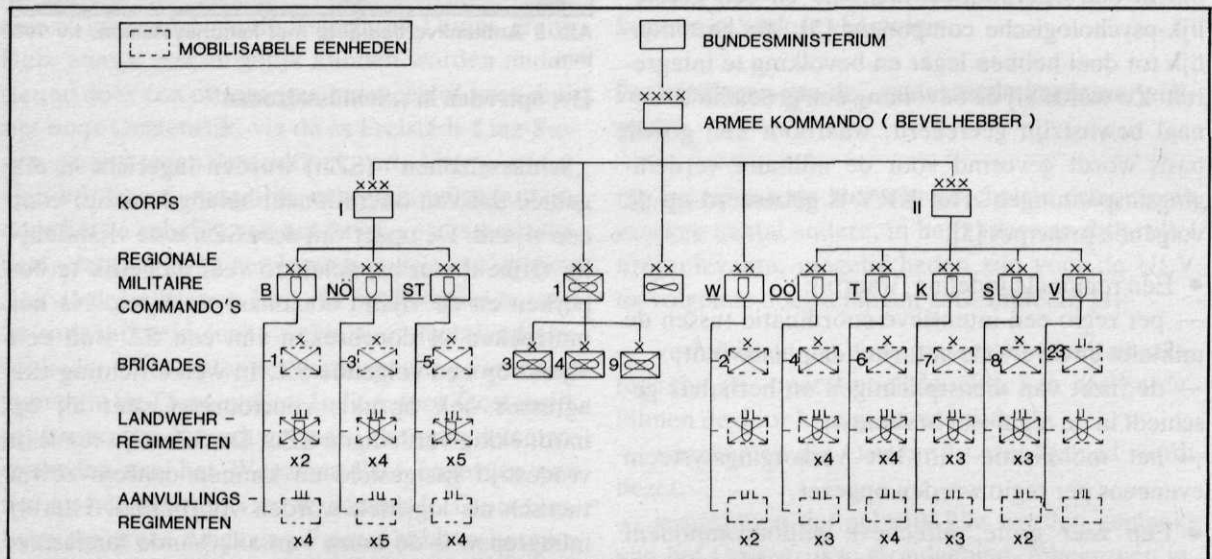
MOBILISABELE EENHEDEN

BUNDESMINISTERIUM

XXXX

ARMEE KOMMANDO ( BEVELHEBBER )

KORPS

XXX
I

XXX
II

REGIONALE MILITAIRE COMMANDO'S

XX B
XX NO
XX ST
XX 1
XX
XX W
XX OO
XX T
XX K
XX S
XX V

BRIGADES

-1
-3
-5
3
4
9
-2
-4
6
-7
-8
23

LANDWEHR – REGIMENTEN

x2
x4
x5
x4
x4
x4
x3
x3

AANVULLINGS – REGIMENTEN

x4
x5
x4
x2
x3
x4
x3
x2